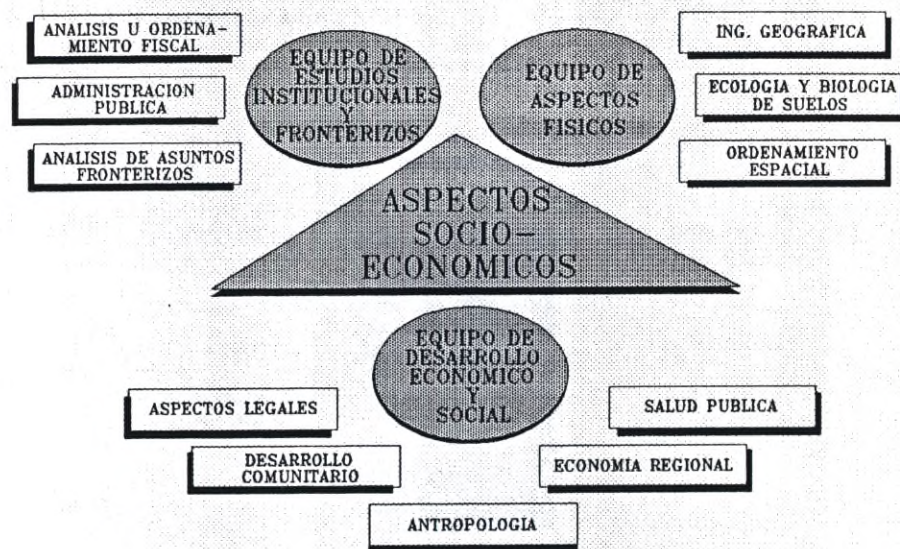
ANALISIS U ORDENAMIENTO FISCAL

ADMINISTRACION PUBLICA

ANALISIS DE ASUNTOS FRONTERIZOS

EQUIPO DE ESTUDIOS INSTITUCIONALES Y FRONTERIZOS

EQUIPO DE ASPECTOS FISICOS

ING. GEOGRAFICA

ECOLOGIA Y BIOLOGIA DE SUELOS

ORDENAMIENTO ESPACIAL

ASPECTOS SOCIO-ECONOMICOS

EQUIPO DE DESARROLLO ECONOMICO Y SOCIAL

ASPECTOS LEGALES

DESARROLLO COMUNITARIO

SALUD PUBLICA

ECONOMIA REGIONAL

ANTROPOLOGIA